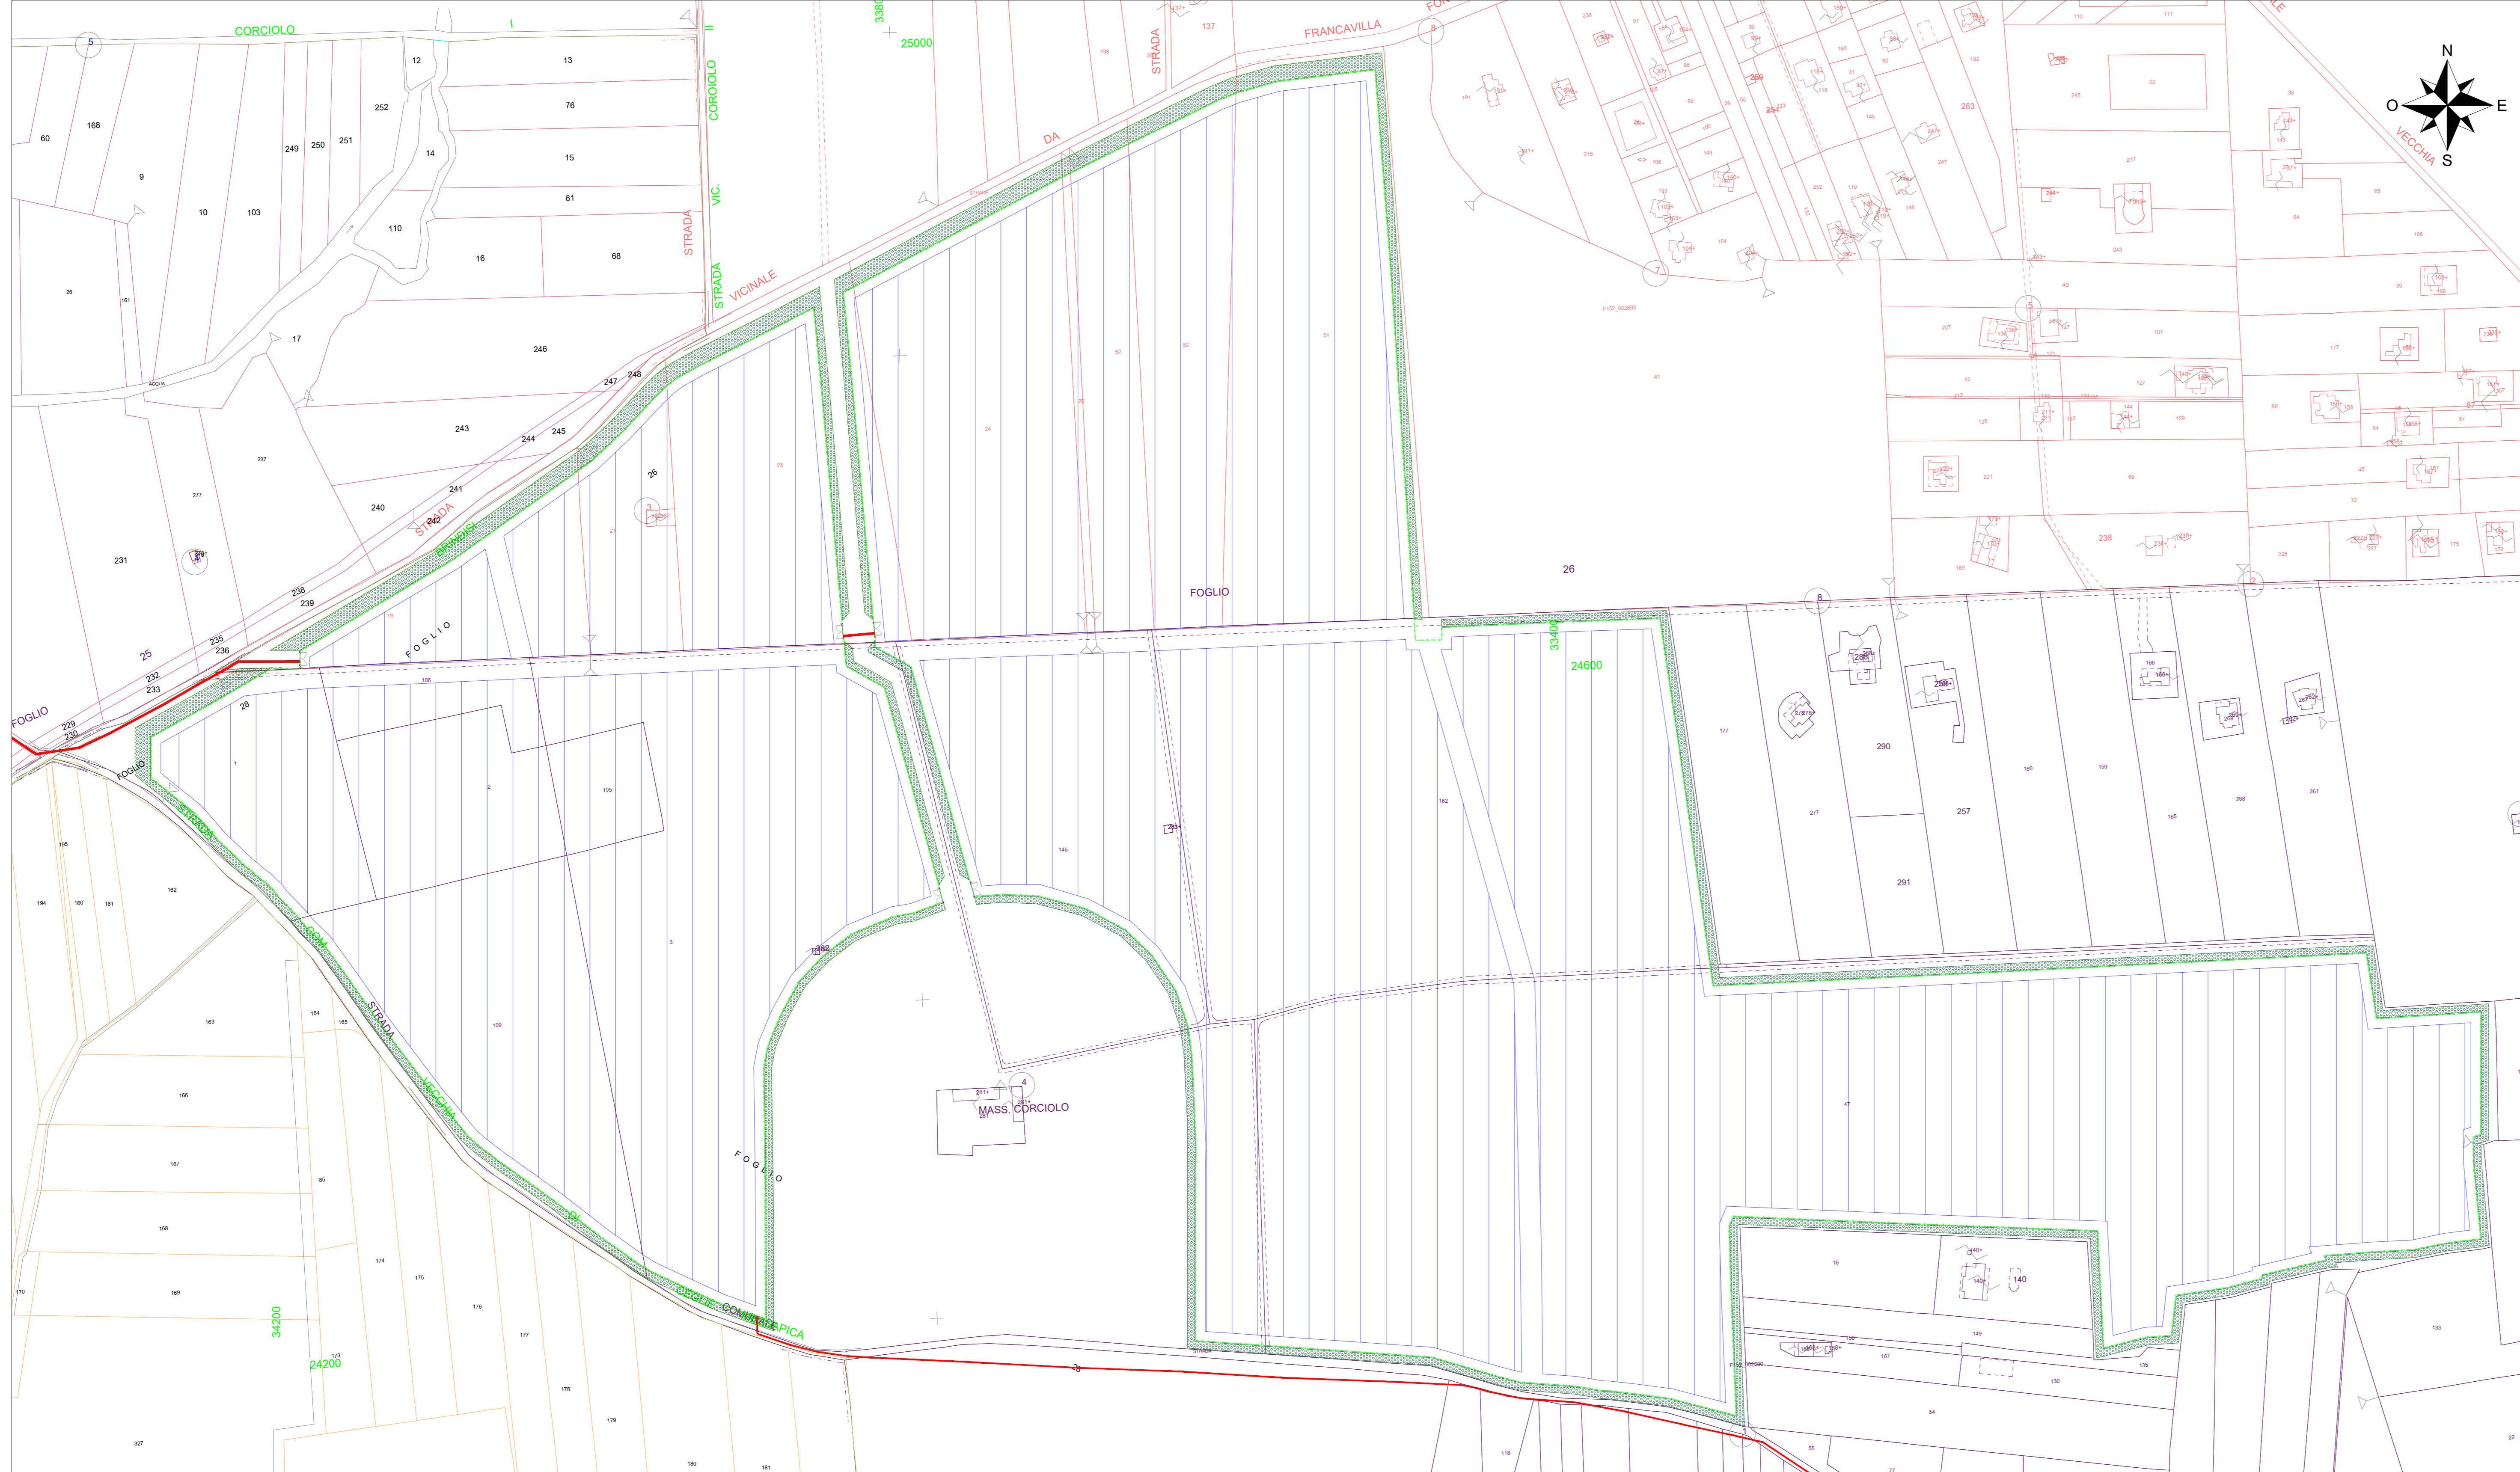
CORCIOLO
5
12
13
76
14
15
61
110
16
68
60
168
9
10
103
252
249
250
251
CORCIOLO
VIC.
STRADA
STRADA
VICINALE
DA
FRANCAVILLA
STRADA
137
25000
3380
17
246
26
161
ACQUA
247
248
243
244
245
237
277
241
240
242
STRADA
BRINDISI
231
238
239
235
236
232
233
25
FOGLIO
229
230
FOGLIO
FOGLIO
28
26
FOGLIO
FOGLIO
26
33400
24600
290
257
291
177
277
160
159
165
268
261
1
2
105
3
145
162
109
STRADA
COM.
STRADA
VECCHIA
DI
CELIE MESSAPICA
COMUNALE
MASS. CORCIOLO
4
FOGLIO
47
16
140
149
167
135
130
54
133
34200
24200
195
194
160
161
162
163
164
165
166
167
168
169
170
85
174
175
176
177
173
178
179
180
181
327
118
55
77
263
238
N
O
E
S
VECCHIA